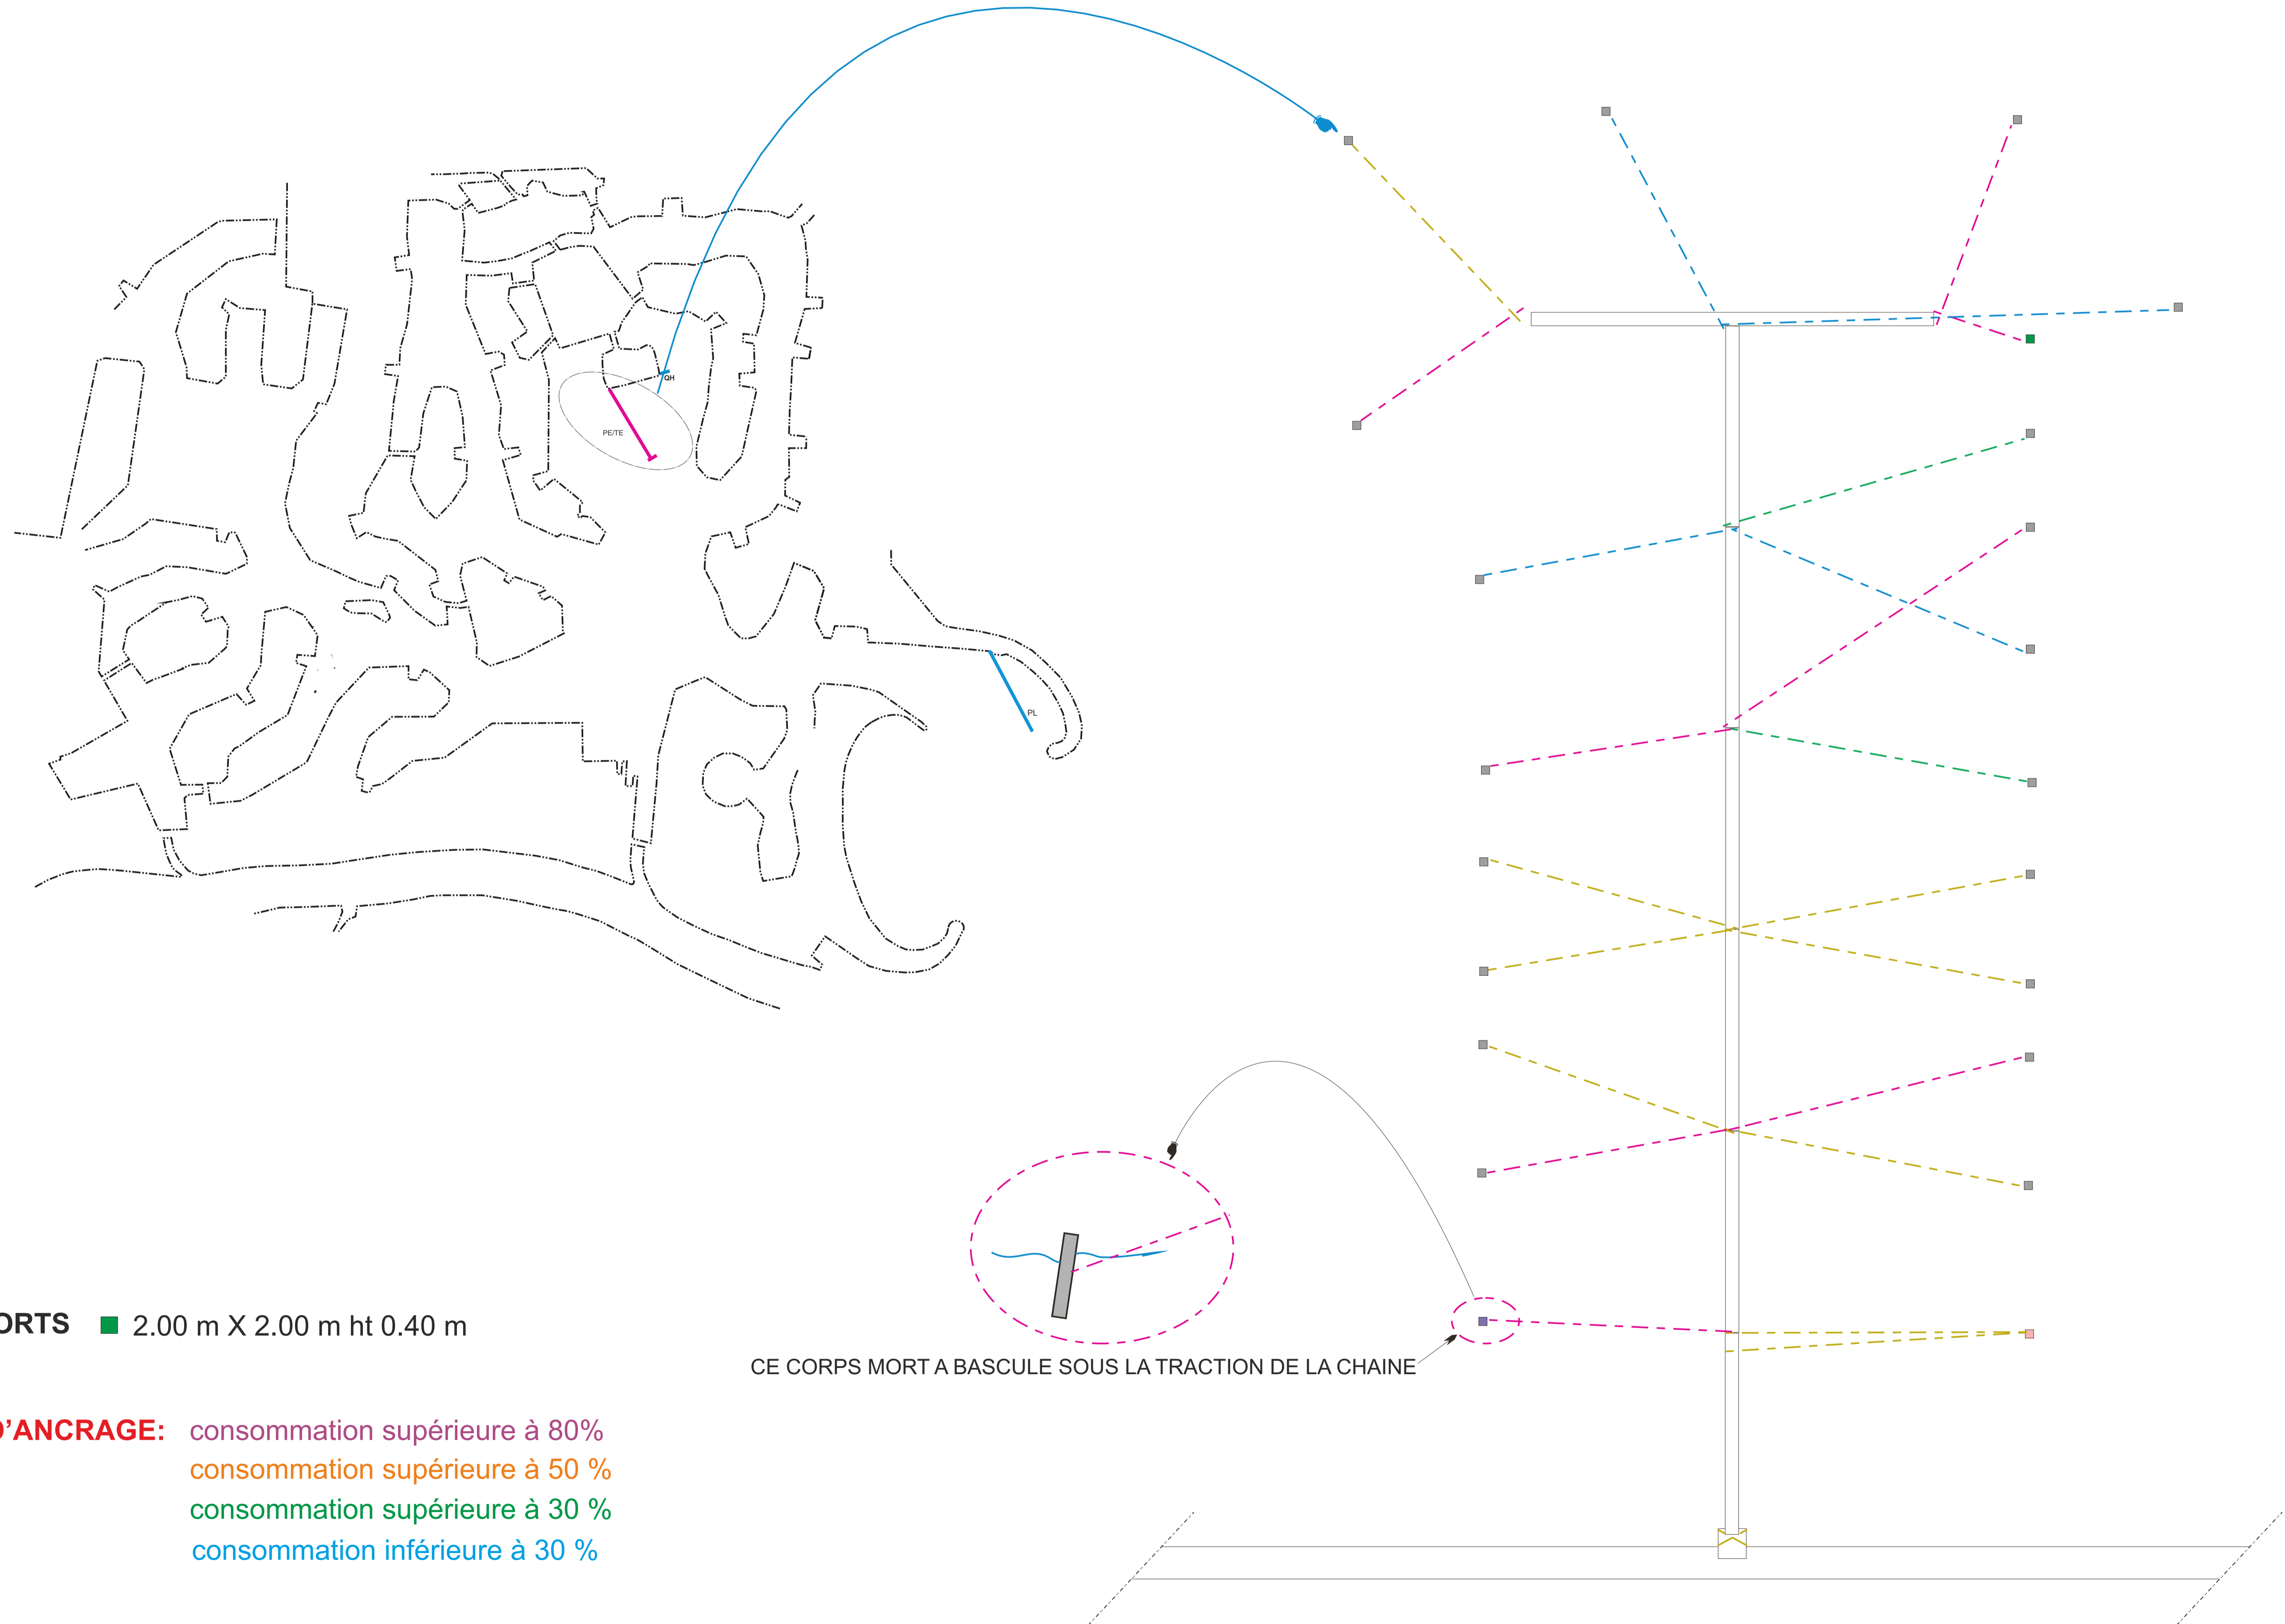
QH
PE/TE
PL

ORTS 2.00 m X 2.00 m ht 0.40 m

CE CORPS MORT A BASCULE SOUS LA TRACTION DE LA CHAINE

'ANCRAGE: consommation supérieure à 80%
consommation supérieure à 50 %
consommation supérieure à 30 %
consommation inférieure à 30 %